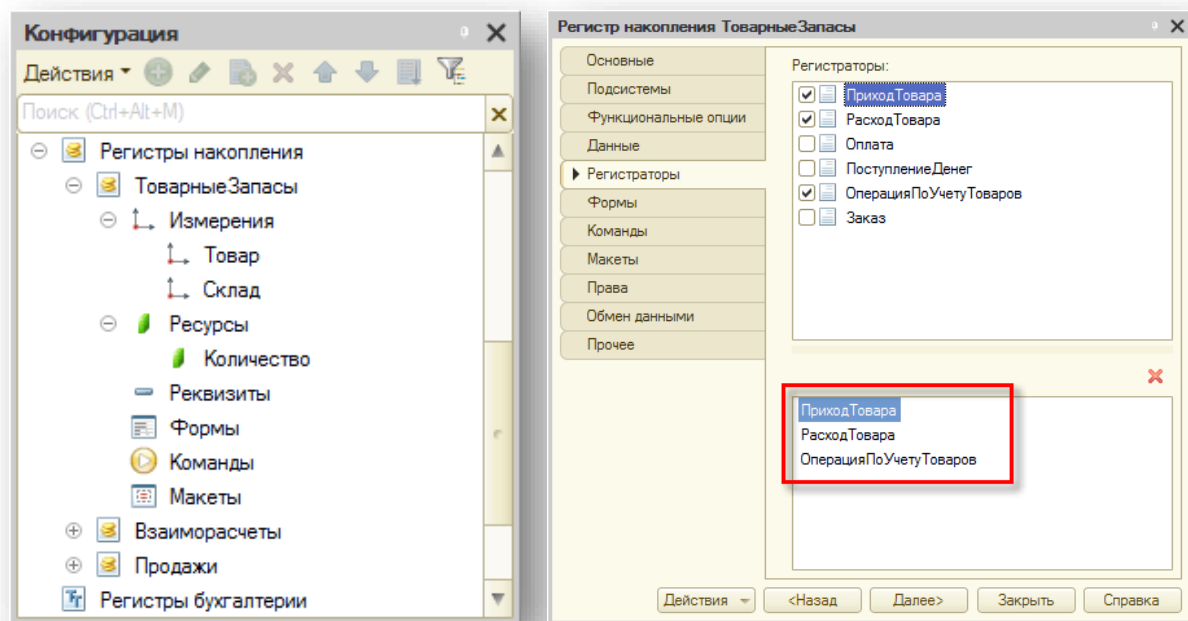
Конфигурация

Действия

Поиск (Ctrl+Alt+M)

Регистры накопления
ТоварныеЗапасы
Измерения
Товар
Склад
Ресурсы
Количество
Реквизиты
Формы
Команды
Макеты
Взаиморасчеты
Продажи
Регистры бухгалтерии

Регистр накопления ТоварныеЗапасы

Основные
Подсистемы
Функциональные опции
Данные
Регистраторы
Формы
Команды
Макеты
Права
Обмен данными
Прочее

Регистраторы:
ПриходТовара
РасходТовара
Оплата
ПоступлениеДенег
ОперацияПоУчетуТоваров
Заказ

ПриходТовара
РасходТовара
ОперацияПоУчетуТоваров

Действия
<Назад
Далее>
Закрыть
Справка